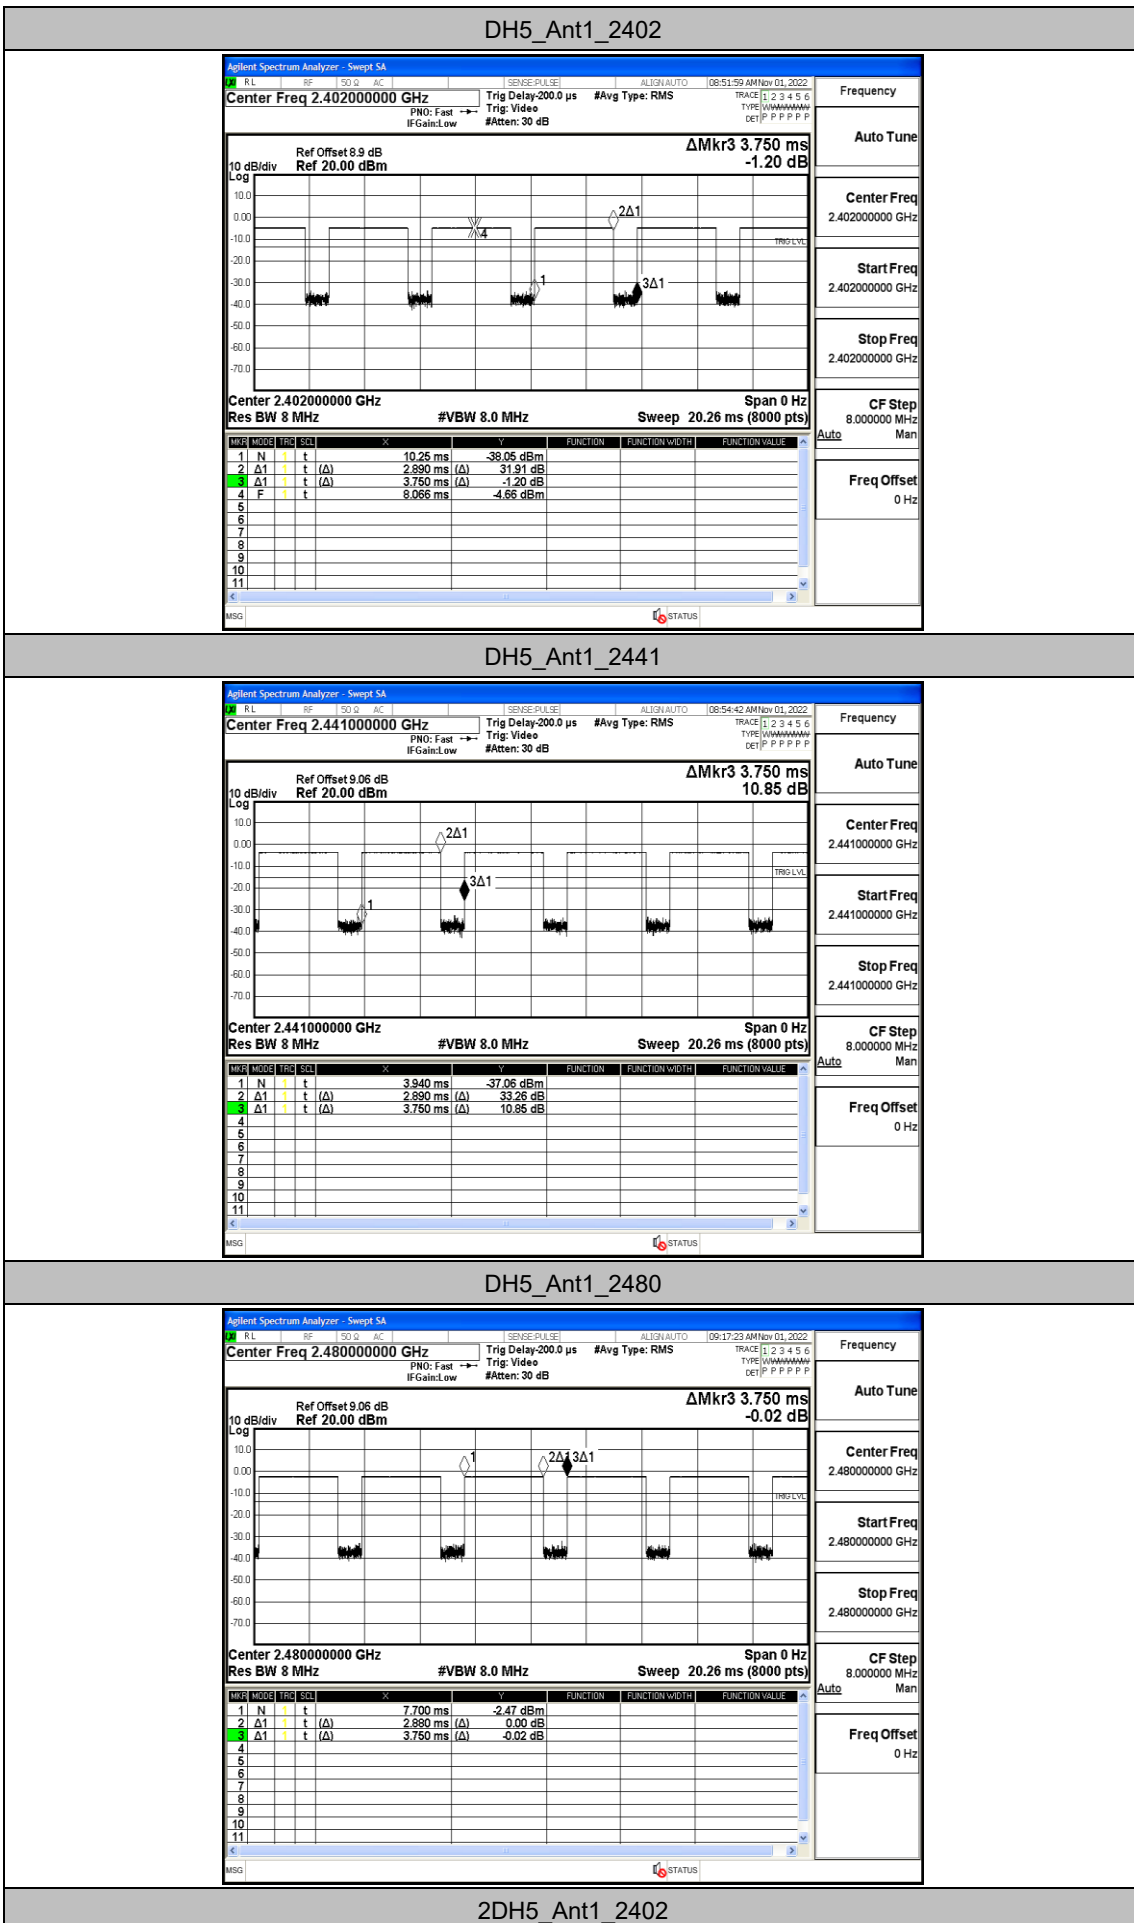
DH5_Ant1_2402

Agilent Spectrum Analyzer - Swept SA
RL RF 50 Ω AC SENSE:PULSE ALIGN AUTO 08:51:59 AM Nov 01, 2022
Center Freq 2.402000000 GHz
PNO: Fast IFGain:Low
Trig Delay-200.0 µs Trig: Video #Atten: 30 dB
#Avg Type: RMS
TRACE 1 2 3 4 5 6 TYPE WWWWWW DET P P P P P P
Frequency

Ref Offset 8.9 dB
10 dB/div Ref 20.00 dBm
Log
ΔMkr3 3.750 ms
-1.20 dB
10.0
0.00
-10.0
-20.0
-30.0
-40.0
-50.0
-60.0
-70.0
2Δ1
X4
1
3Δ1
TRIG LVL
Center 2.402000000 GHz
Res BW 8 MHz
#VBW 8.0 MHz
Span 0 Hz
Sweep 20.26 ms (8000 pts)

| MKR | MODE | TRC | SCL | X | Y | FUNCTION | FUNCTION WIDTH | FUNCTION VALUE |
|---|---|---|---|---|---|---|---|---|
| 1 | N | 1 | t | 10.25 ms | -38.05 dBm | | | |
| 2 | Δ1 | 1 | t (Δ) | 2.890 ms (Δ) | 31.91 dB | | | |
| 3 | Δ1 | 1 | t (Δ) | 3.750 ms (Δ) | -1.20 dB | | | |
| 4 | F | 1 | t | 8.066 ms | -4.66 dBm | | | |
| 5 | | | | | | | | |
| 6 | | | | | | | | |
| 7 | | | | | | | | |
| 8 | | | | | | | | |
| 9 | | | | | | | | |
| 10 | | | | | | | | |
| 11 | | | | | | | | |

MSG
STATUS

Auto Tune
Center Freq 2.402000000 GHz
Start Freq 2.402000000 GHz
Stop Freq 2.402000000 GHz
CF Step 8.000000 MHz Auto Man
Freq Offset 0 Hz

DH5_Ant1_2441

Agilent Spectrum Analyzer - Swept SA
RL RF 50 Ω AC SENSE:PULSE ALIGN AUTO 08:54:42 AM Nov 01, 2022
Center Freq 2.441000000 GHz
PNO: Fast IFGain:Low
Trig Delay-200.0 µs Trig: Video #Atten: 30 dB
#Avg Type: RMS
TRACE 1 2 3 4 5 6 TYPE WWWWWW DET P P P P P P
Frequency

Ref Offset 9.06 dB
10 dB/div Ref 20.00 dBm
Log
ΔMkr3 3.750 ms
10.85 dB
10.0
0.00
-10.0
-20.0
-30.0
-40.0
-50.0
-60.0
-70.0
2Δ1
3Δ1
1
TRIG LVL
Center 2.441000000 GHz
Res BW 8 MHz
#VBW 8.0 MHz
Span 0 Hz
Sweep 20.26 ms (8000 pts)

| MKR | MODE | TRC | SCL | X | Y | FUNCTION | FUNCTION WIDTH | FUNCTION VALUE |
|---|---|---|---|---|---|---|---|---|
| 1 | N | 1 | t | 3.940 ms | -37.06 dBm | | | |
| 2 | Δ1 | 1 | t (Δ) | 2.890 ms (Δ) | 33.26 dB | | | |
| 3 | Δ1 | 1 | t (Δ) | 3.750 ms (Δ) | 10.85 dB | | | |
| 4 | | | | | | | | |
| 5 | | | | | | | | |
| 6 | | | | | | | | |
| 7 | | | | | | | | |
| 8 | | | | | | | | |
| 9 | | | | | | | | |
| 10 | | | | | | | | |
| 11 | | | | | | | | |

MSG
STATUS

Auto Tune
Center Freq 2.441000000 GHz
Start Freq 2.441000000 GHz
Stop Freq 2.441000000 GHz
CF Step 8.000000 MHz Auto Man
Freq Offset 0 Hz

DH5_Ant1_2480

Agilent Spectrum Analyzer - Swept SA
RL RF 50 Ω AC SENSE:PULSE ALIGN AUTO 09:17:23 AM Nov 01, 2022
Center Freq 2.480000000 GHz
PNO: Fast IFGain:Low
Trig Delay-200.0 µs Trig: Video #Atten: 30 dB
#Avg Type: RMS
TRACE 1 2 3 4 5 6 TYPE WWWWWW DET P P P P P P
Frequency

Ref Offset 9.06 dB
10 dB/div Ref 20.00 dBm
Log
ΔMkr3 3.750 ms
-0.02 dB
10.0
0.00
-10.0
-20.0
-30.0
-40.0
-50.0
-60.0
-70.0
1
2Δ13Δ1
TRIG LVL
Center 2.480000000 GHz
Res BW 8 MHz
#VBW 8.0 MHz
Span 0 Hz
Sweep 20.26 ms (8000 pts)

| MKR | MODE | TRC | SCL | X | Y | FUNCTION | FUNCTION WIDTH | FUNCTION VALUE |
|---|---|---|---|---|---|---|---|---|
| 1 | N | 1 | t | 7.700 ms | -2.47 dBm | | | |
| 2 | Δ1 | 1 | t (Δ) | 2.880 ms (Δ) | 0.00 dB | | | |
| 3 | Δ1 | 1 | t (Δ) | 3.750 ms (Δ) | -0.02 dB | | | |
| 4 | | | | | | | | |
| 5 | | | | | | | | |
| 6 | | | | | | | | |
| 7 | | | | | | | | |
| 8 | | | | | | | | |
| 9 | | | | | | | | |
| 10 | | | | | | | | |
| 11 | | | | | | | | |

MSG
STATUS

Auto Tune
Center Freq 2.480000000 GHz
Start Freq 2.480000000 GHz
Stop Freq 2.480000000 GHz
CF Step 8.000000 MHz Auto Man
Freq Offset 0 Hz

2DH5_Ant1_2402